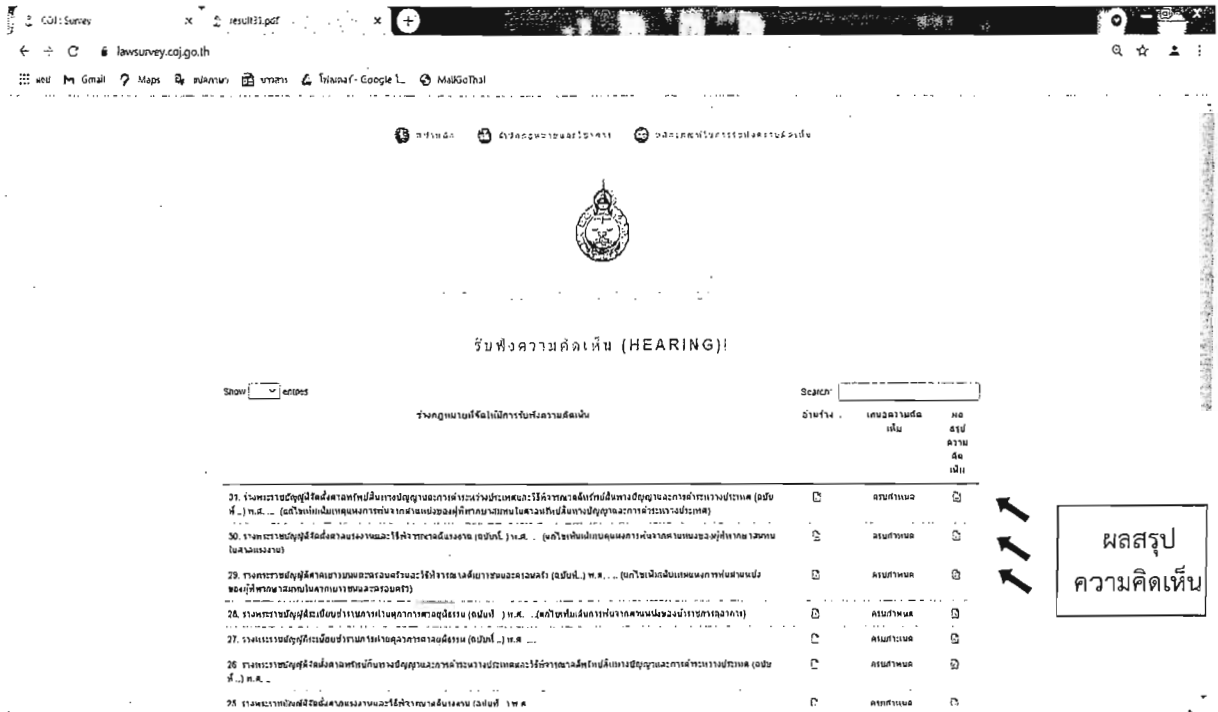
COJ : Survey × result31.pdf ×

lawsurvey.coj.go.th

Gmail Maps MaiGoThai

รับฟังความคิดเห็น (HEARING)!

Show [ ] entries

Search:

| ร่างกฎหมายที่จะให้มีการรับฟังความคิดเห็น | อ่านร่าง | เสนอความคิดเห็น | ผลสรุปความคิดเห็น |
|---|---|---|---|
| 31. ร่างพระราชบัญญัติจัดตั้งศาลทรัพย์สินทางปัญญาและการค้าระหว่างประเทศและวิธีพิจารณาคดีทรัพย์สินทางปัญญาและการค้าระหว่างประเทศ (ฉบับที่ ..) พ.ศ. .... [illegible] | | ครบกำหนด | |
| 30. ร่างพระราชบัญญัติจัดตั้งศาลแรงงานและวิธีพิจารณาคดีแรงงาน (ฉบับที่ ..) พ.ศ. .... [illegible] | | ครบกำหนด | |
| 29. ร่างพระราชบัญญัติศาลเยาวชนและครอบครัวและวิธีพิจารณาคดีเยาวชนและครอบครัว (ฉบับที่ ..) พ.ศ. .... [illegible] | | ครบกำหนด | |
| 28. ร่างพระราชบัญญัติระเบียบข้าราชการฝ่ายตุลาการศาลยุติธรรม (ฉบับที่ ..) พ.ศ. .... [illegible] | | ครบกำหนด | |
| 27. ร่างพระราชบัญญัติระเบียบข้าราชการฝ่ายตุลาการศาลยุติธรรม (ฉบับที่ ..) พ.ศ. .... | | ครบกำหนด | |
| 26. ร่างพระราชบัญญัติจัดตั้งศาลทรัพย์สินทางปัญญาและการค้าระหว่างประเทศและวิธีพิจารณาคดีทรัพย์สินทางปัญญาและการค้าระหว่างประเทศ (ฉบับที่ ..) พ.ศ. .... | | ครบกำหนด | |
| 25. ร่างพระราชบัญญัติจัดตั้งศาลแรงงานและวิธีพิจารณาคดีแรงงาน (ฉบับที่ ..) พ.ศ. .... | | ครบกำหนด | |

ผลสรุปความคิดเห็น